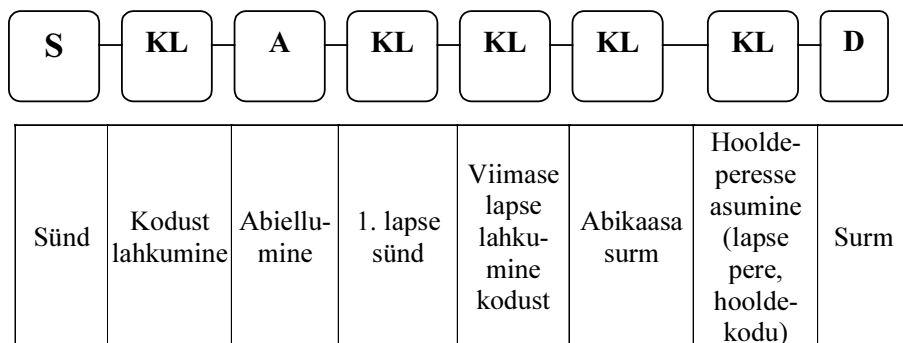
S — KL — A — KL — KL — KL — KL — D

| Sünd | Kodust lahkumine | Abiellumine | 1. lapse sünd | Viimase lapse lahkumine kodust | Abikaasa surm | Hooldeperesse asumine (lapse pere, hooldekodu) | Surm |
|---|---|---|---|---|---|---|---|